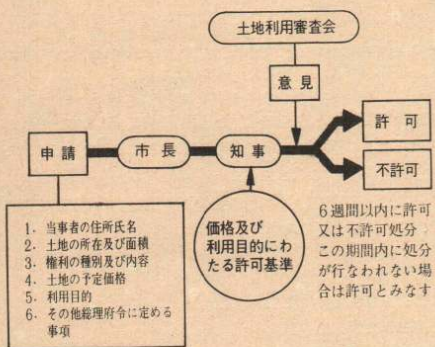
土地利用審査会

意見

申請

市長

知事

許可

不許可

1. 当事者の住所氏名
2. 土地の所在及び面積
3. 権利の種別及び内容
4. 土地の予定価格
5. 利用目的
6. その他総理府令に定める事項

価格及び利用目的にわたる許可基準

6週間以内に許可又は不許可処分
この期間内に処分が行なわれない場合は許可とみなす